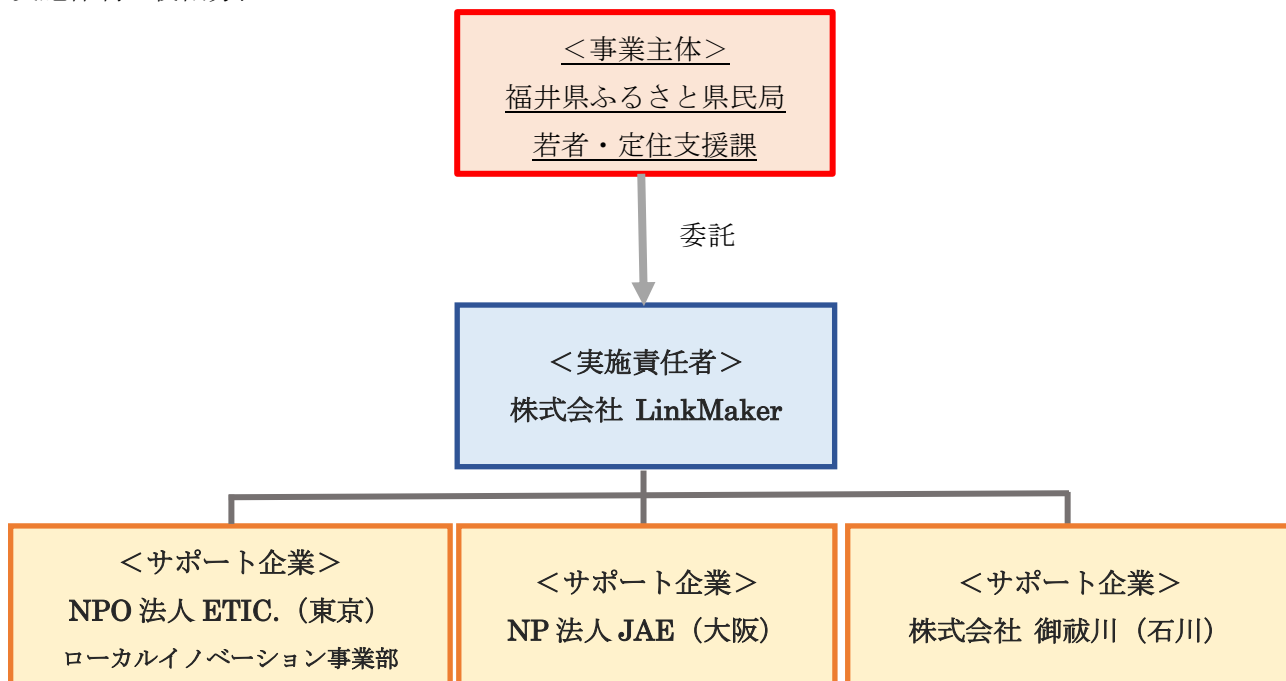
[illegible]

＜事業主体＞
福井県ふるさと県民局
若者・定住支援課

委託

＜実施責任者＞
株式会社 LinkMaker

＜サポート企業＞
NPO 法人 ETIC.（東京）
ローカルイノベーション事業部

＜サポート企業＞
NP 法人 JAE（大阪）

＜サポート企業＞
株式会社 御祓川（石川）